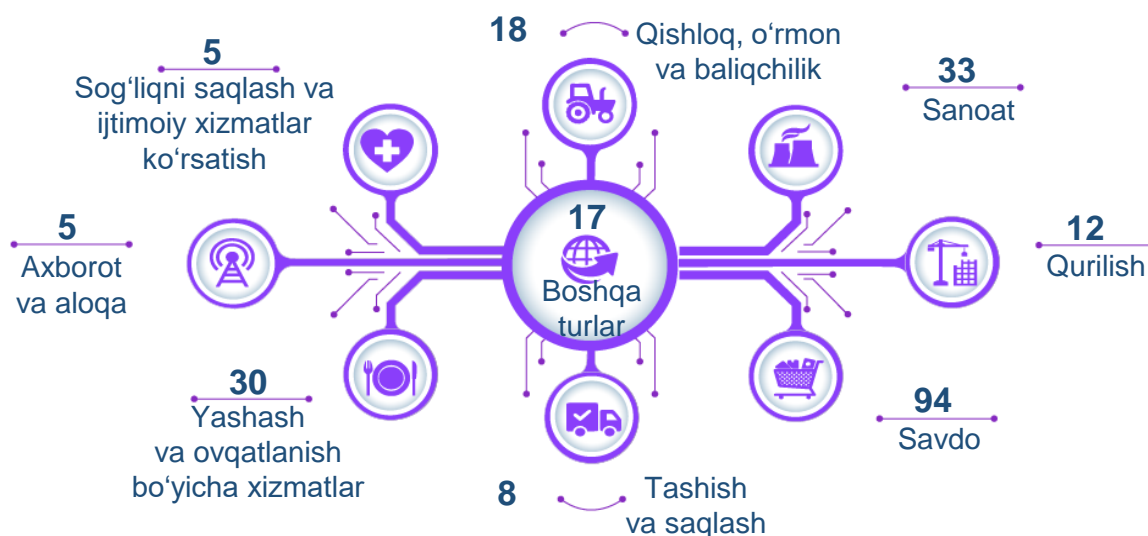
18
Qishloq, o‘rmon va baliqchilik

5
Sog‘liqni saqlash va ijtimoiy xizmatlar ko‘rsatish

33
Sanoat

5
Axborot va aloqa

17
Boshqa turlar

12
Qurilish

30
Yashash va ovqatlanish bo‘yicha xizmatlar

94
Savdo

8
Tashish va saqlash